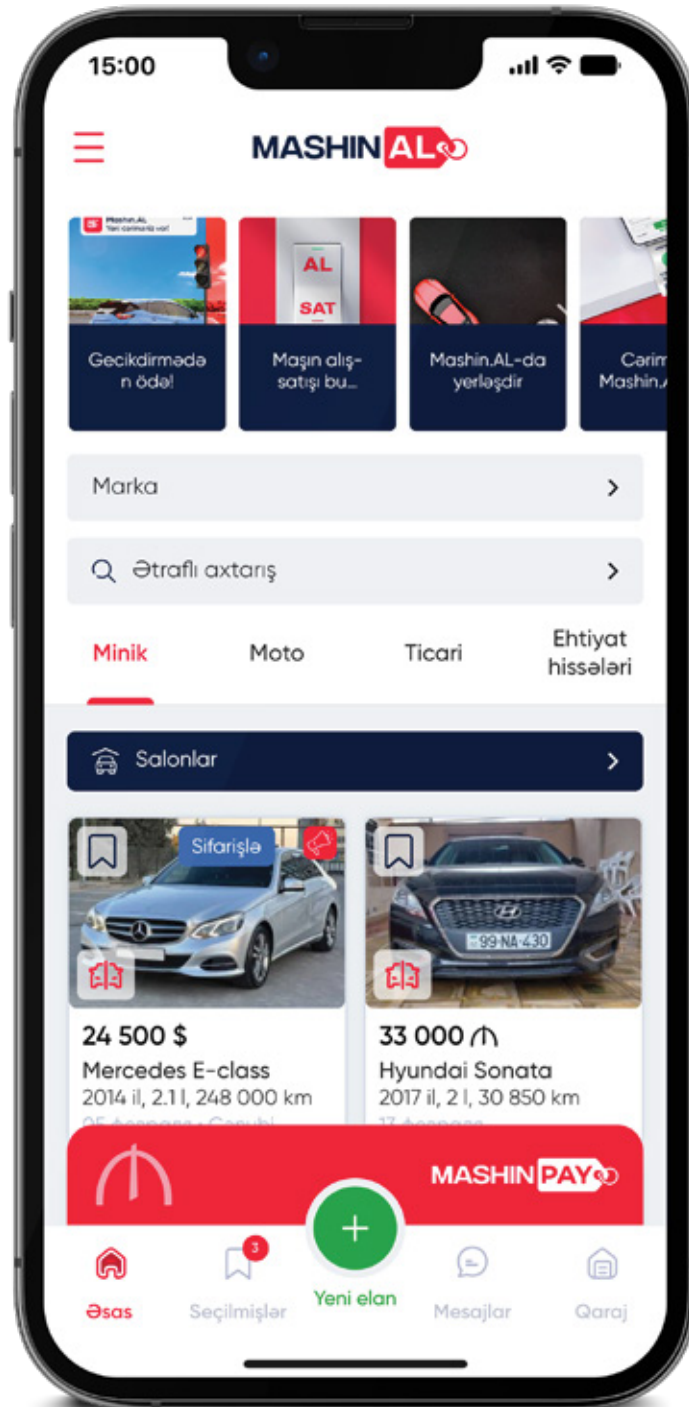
15:00

MASHIN AL

Mashin.AL
Yeni cərimə var!

Gecikdirmədən ödə!

AL
SAT

Maşın alış-satışı bu...

Mashin.AL-da yerləşdir

Cərim
Mashin.A

Marka

Ətraflı axtarış

Minik
Moto
Ticari
Ehtiyat hissələri

Salonlar

Sifarişlə

24 500 $
Mercedes E-class
2014 il, 2.1 l, 248 000 km
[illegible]

99-NA-430

33 000 ₼
Hyundai Sonata
2017 il, 2 l, 30 850 km
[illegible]

MASHIN PAY

3

Əsas
Seçilmişlər
Yeni elan
Mesajlar
Qaraj